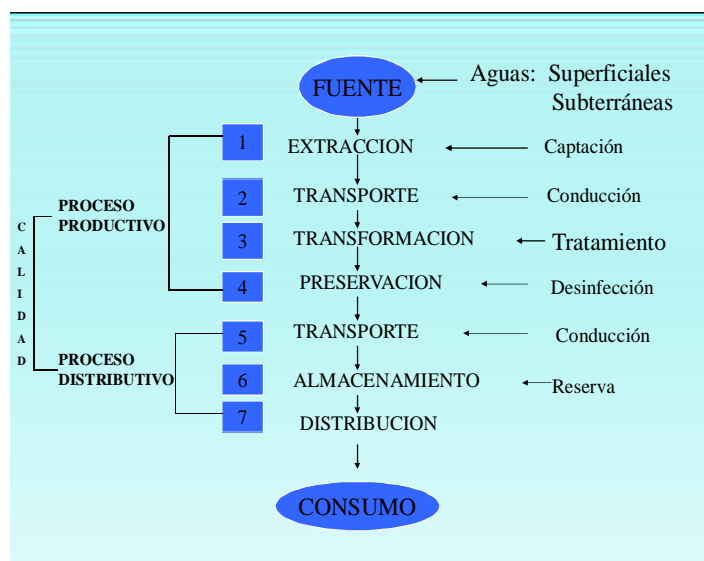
FUENTE

Aguas: Superficiales
Subterráneas

1 EXTRACCION — Captación

2 TRANSPORTE — Conducción

3 TRANSFORMACION — Tratamiento

4 PRESERVACION — Desinfección

5 TRANSPORTE — Conducción

6 ALMACENAMIENTO — Reserva

7 DISTRIBUCION

CONSUMO

C
A
L
I
D
A
D

PROCESO PRODUCTIVO

PROCESO DISTRIBUTIVO